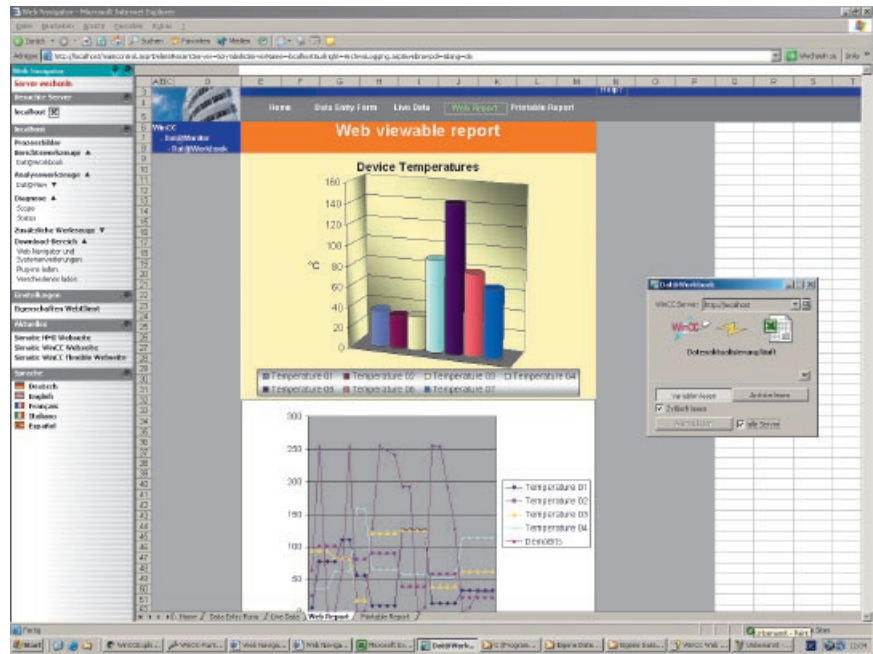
Web Navigator - Microsoft Internet Explorer

Web Navigator
Server wechseln
Besuchte Server
localhost
localhost
Prozessbilder
Berichtswerkzeuge
Dateiwerkzeuge
Analysewerkzeuge
DataView
Diagnose
Scope
Status
Zusätzliche Werkzeuge
Download-Bereich
Web Navigator und Systemanforderungen
Plug-ins laden
Verschiedenes laden
Einstellungen
Eigenschaften WebClient
Aktuelles
Simatic HMI Webseite
Simatic WinCC Webseite
Simatic WinCC flexible Webseite
Sprache
Deutsch
English
Français
Italiano
Español

WinCC DataWorkbook

Home | Data Entry Form | Live Data | Web Report | Printable Report

Web viewable report

Device Temperatures

°C

180
160
140
120
100
80
60
40
20
0

Temperature 01 | Temperature 02 | Temperature 03 | Temperature 04 | Temperature 05 | Temperature 06 | Temperature 07

300
250
200
150
100
50

Temperature 01
Temperature 02
Temperature 03
Temperature 04
Demo8ts

Home / Data Entry Form / Live Data / Web Report / Printable Report

DataWorkbook
WinCC Server: https://localhost
WinCC
Datenaktualisierung läuft
Variablen lesen | Archive lesen
Zyklisch lesen
alle Server

Fertig
Start